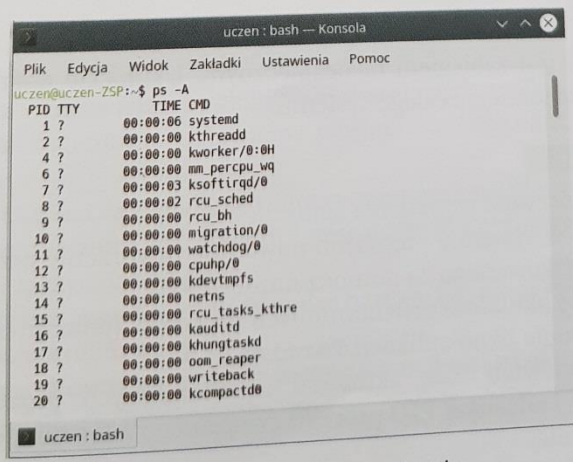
uczen : bash — Konsola

Plik Edycja Widok Zakładki Ustawienia Pomoc

uczen@uczen-ZSP:~$ ps -A
PID TTY TIME CMD
1 ? 00:00:06 systemd
2 ? 00:00:00 kthreadd
4 ? 00:00:00 kworker/0:0H
6 ? 00:00:00 mm_percpu_wq
7 ? 00:00:03 ksoftirqd/0
8 ? 00:00:02 rcu_sched
9 ? 00:00:00 rcu_bh
10 ? 00:00:00 migration/0
11 ? 00:00:00 watchdog/0
12 ? 00:00:00 cpuhp/0
13 ? 00:00:00 kdevtmpfs
14 ? 00:00:00 netns
15 ? 00:00:00 rcu_tasks_kthre
16 ? 00:00:00 kauditd
17 ? 00:00:00 khungtaskd
18 ? 00:00:00 oom_reaper
19 ? 00:00:00 writeback
20 ? 00:00:00 kcompactd0

uczen : bash